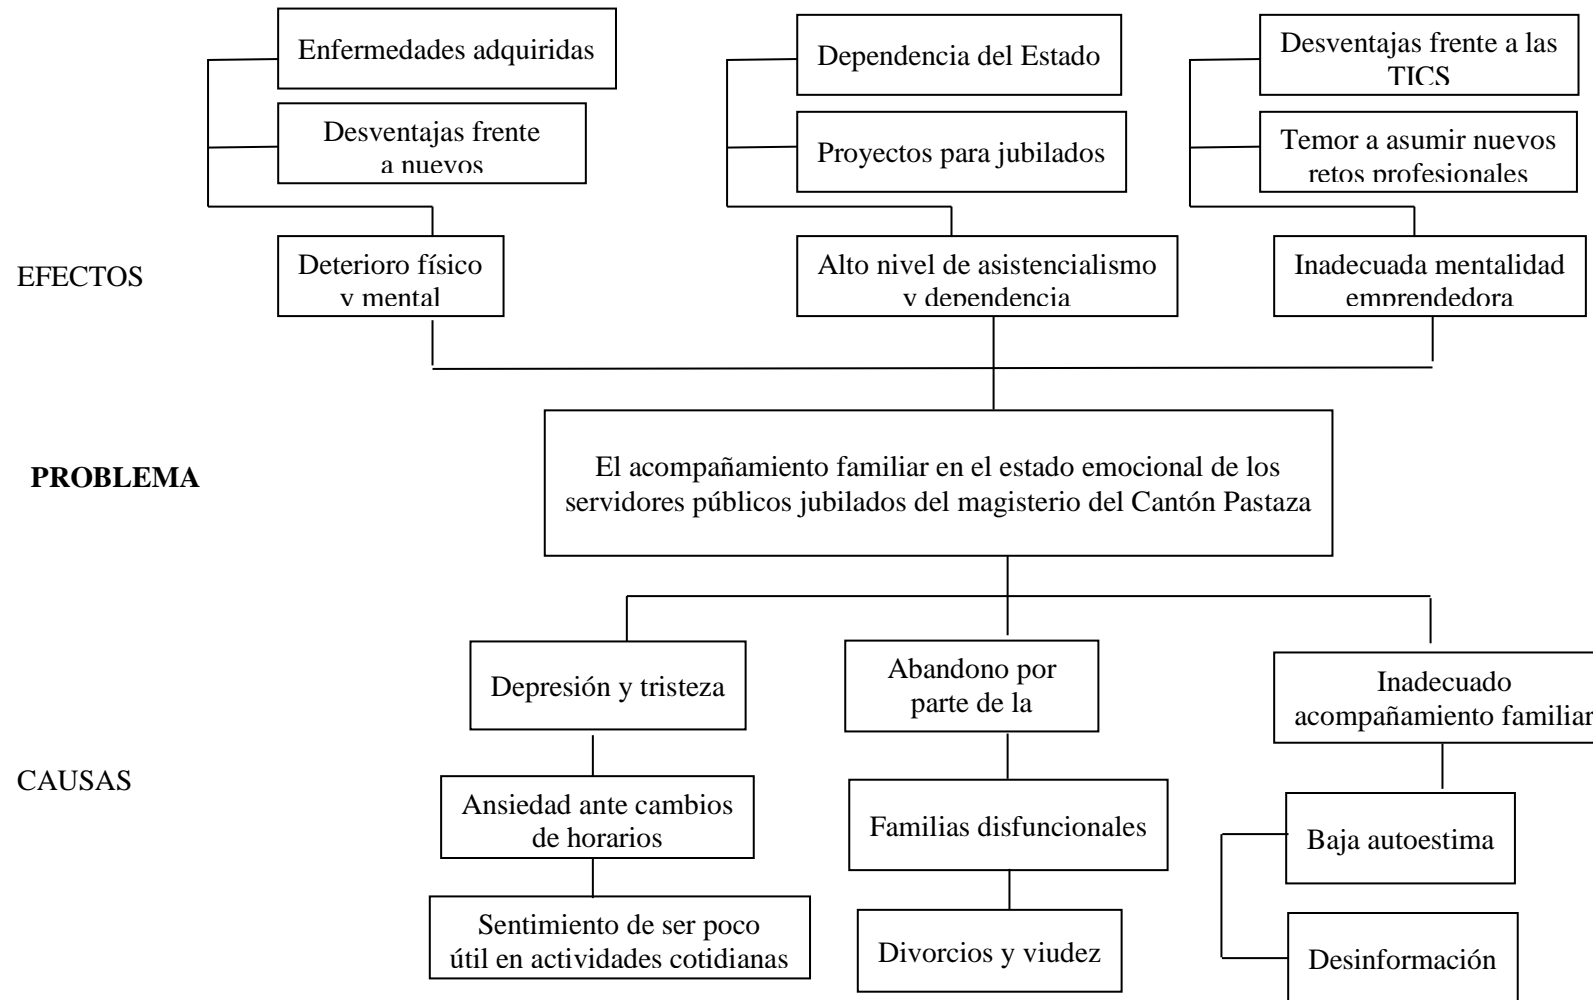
Enfermedades adquiridas

Desventajas frente a nuevos

Dependencia del Estado

Proyectos para jubilados

Desventajas frente a las TICS

Temor a asumir nuevos retos profesionales

EFECTOS

Deterioro físico y mental

Alto nivel de asistencialismo y dependencia

Inadecuada mentalidad emprendedora

PROBLEMA

El acompañamiento familiar en el estado emocional de los servidores públicos jubilados del magisterio del Cantón Pastaza

Depresión y tristeza

Abandono por parte de la

Inadecuado acompañamiento familiar

CAUSAS

Ansiedad ante cambios de horarios

Familias disfuncionales

Baja autoestima

Sentimiento de ser poco útil en actividades cotidianas

Divorcios y viudez

Desinformación